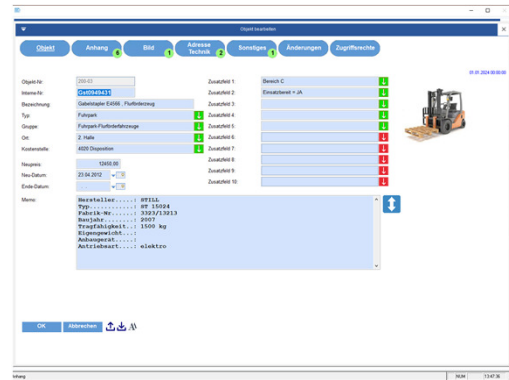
Objekt bearbeiten

Objekt
Anhang 6
Bild 1
Adresse Technik 2
Sonstiges 1
Änderungen
Zugriffsrechte

01.01.2024 00:00:00

Objekt-Nr: 200-03
Interne-Nr: Gst0040431
Bezeichnung: Gabelstapler E4066 , Flurförderzeug
Typ: Fuhrpark
Gruppe: Fuhrpark-Flurförderfahrzeuge
Ort: 2. Halle
Kostenstelle: 4020 Disposition

Neupreis: 12450.00
Neu-Datum: 23.04.2012
Ende-Datum:

Zusatzfeld 1: Bereich C
Zusatzfeld 2: Einsatzbereit = JA
Zusatzfeld 3:
Zusatzfeld 4:
Zusatzfeld 5:
Zusatzfeld 6:
Zusatzfeld 7:
Zusatzfeld 8:
Zusatzfeld 9:
Zusatzfeld 10:

Memo:
Hersteller.....: STILL
Typ............: RY 15024
Fabrik-Nr......: 3323/13213
Baujahr........: 2007
Tragfähigkeit..: 1500 kg
Eigengewicht...:
Anbaugerat.....:
Antriebsart....: elektro

OK
Abbrechen

Anhang
NUM
13:47:36